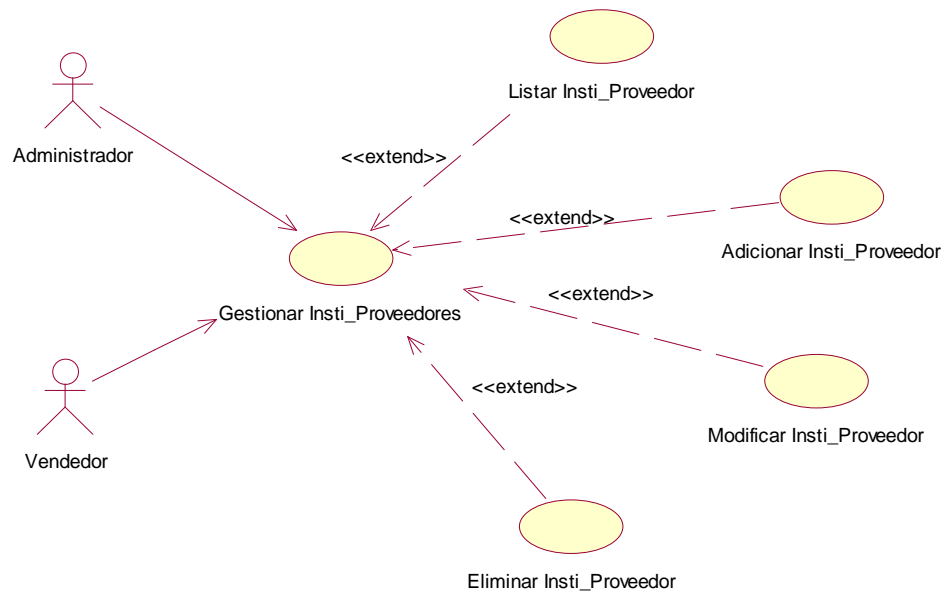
Listar Insti_Proveedor

Administrador

<<extend>>

<<extend>>

Adicionar Insti_Proveedor

<<extend>>

Gestionar Insti_Proveedores

<<extend>>

Modificar Insti_Proveedor

Vendedor

Eliminar Insti_Proveedor